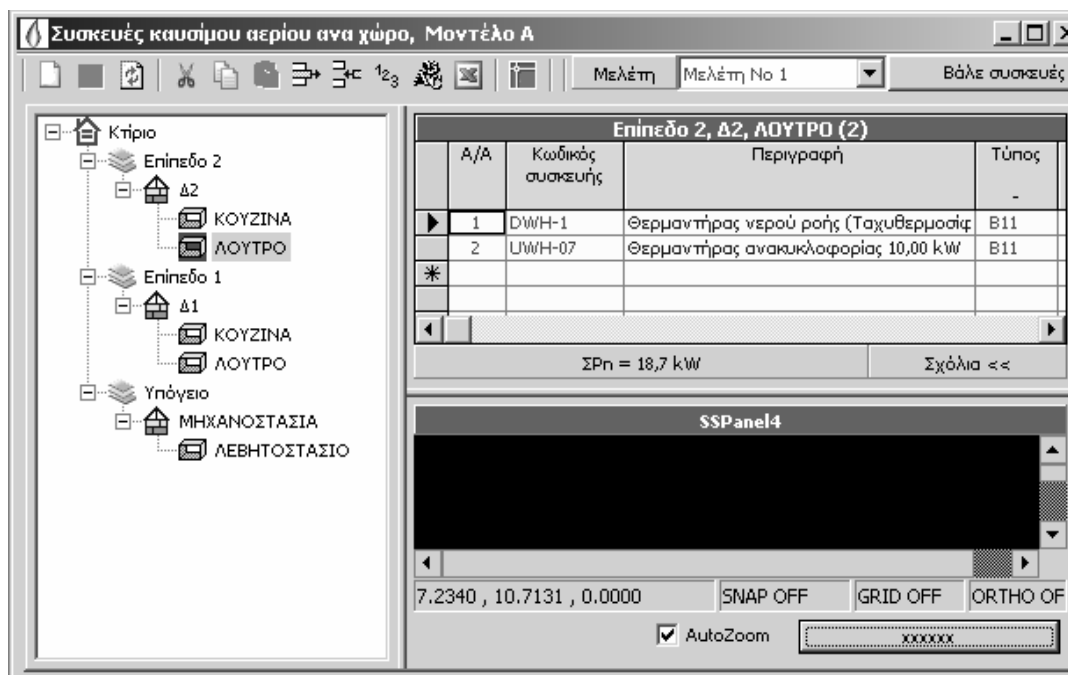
Συσκευές καυσίμου αερίου ανα χώρο, Μοντέλο Α

$1_{2_3}$ Μελέτη Μελέτη Νο 1 Βάλε συσκευές

Κτίριο
Επίπεδο 2
Δ2
ΚΟΥΖΙΝΑ
ΛΟΥΤΡΟ
Επίπεδο 1
Δ1
ΚΟΥΖΙΝΑ
ΛΟΥΤΡΟ
Υπόγειο
ΜΗΧΑΝΟΣΤΑΣΙΑ
ΛΕΒΗΤΟΣΤΑΣΙΟ

Επίπεδο 2, Δ2, ΛΟΥΤΡΟ (2)

| A/A | Κωδικός συσκευής | Περιγραφή | Τύπος - |
|---|---|---|---|
| 1 | DWH-1 | Θερμαντήρας νερού ροής (Ταχυθερμοσίφ | B11 |
| 2 | UWH-07 | Θερμαντήρας ανακυκλοφορίας 10,00 kW | B11 |
| * | | | |

ΣPn = 18,7 kW
Σχόλια <<

SSPanel4

7.2340 , 10.7131 , 0.0000 SNAP OFF GRID OFF ORTHO OF

AutoZoom
xxxxxx